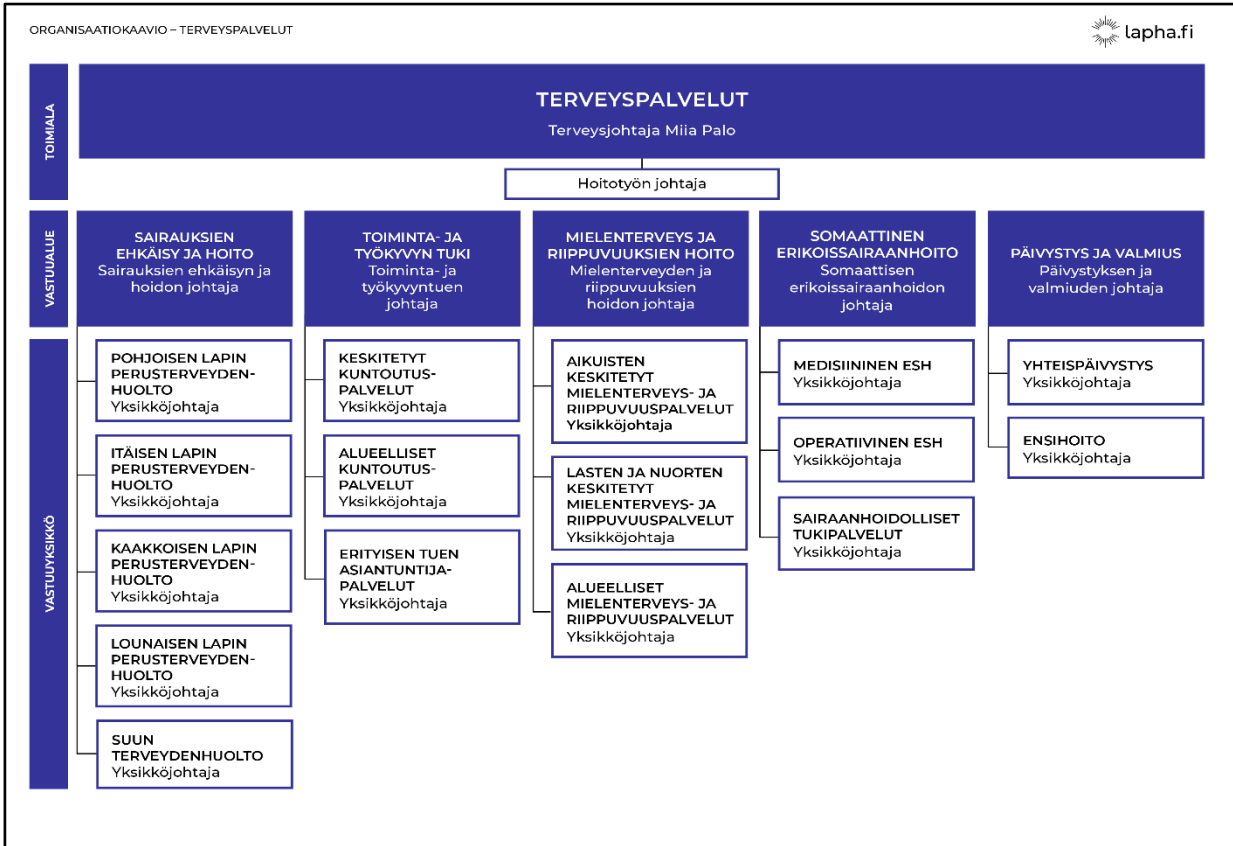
ORGANISAATIOKAAVIO – TERVEYSPALVELUT

lapha.fi

TOIMIALA

TERVEYSPALVELUT
Terveysjohtaja Miia Palo

Hoitotyön johtaja

VASTUUALUE

SAIRAUKSIEN EHKÄISY JA HOITO
Sairauksien ehkäisyn ja hoidon johtaja

TOIMINTA- JA TYÖKYVYN TUKI
Toiminta- ja työkyvyntuen johtaja

MIELENTERVEYS JA RIIPPUVUUKSIEN HOITO
Mielenterveyden ja riippuvuuksien hoidon johtaja

SOMAATTINEN ERIKOISSAIRAANHOITO
Somaattisen erikoissairaanhoidon johtaja

PÄIVYSTYS JA VALMIUS
Päivystyksen ja valmiuden johtaja

VASTUUYKSIKKÖ

POHJOISEN LAPIN PERUSTERVEYDENHUOLTO
Yksikköjohtaja

ITÄISEN LAPIN PERUSTERVEYDENHUOLTO
Yksikköjohtaja

KAAKKOISEN LAPIN PERUSTERVEYDENHUOLTO
Yksikköjohtaja

LOUNAISEN LAPIN PERUSTERVEYDENHUOLTO
Yksikköjohtaja

SUUN TERVEYDENHUOLTO
Yksikköjohtaja

KESKITETYT KUNTOUTUSPALVELUT
Yksikköjohtaja

ALUEELLISET KUNTOUTUSPALVELUT
Yksikköjohtaja

ERITYISEN TUEN ASIANTUNTIJAPALVELUT
Yksikköjohtaja

AIKUISTEN KESKITETYT MIELENTERVEYS- JA RIIPPUVUUSPALVELUT
Yksikköjohtaja

LASTEN JA NUORTEN KESKITETYT MIELENTERVEYS- JA RIIPPUVUUSPALVELUT
Yksikköjohtaja

ALUEELLISET MIELENTERVEYS- JA RIIPPUVUUSPALVELUT
Yksikköjohtaja

MEDISIININEN ESH
Yksikköjohtaja

OPERATIIVINEN ESH
Yksikköjohtaja

SAIRAANHOIDOLLISET TUKIPALVELUT
Yksikköjohtaja

YHTEISPÄIVYSTYS
Yksikköjohtaja

ENSIHOITO
Yksikköjohtaja